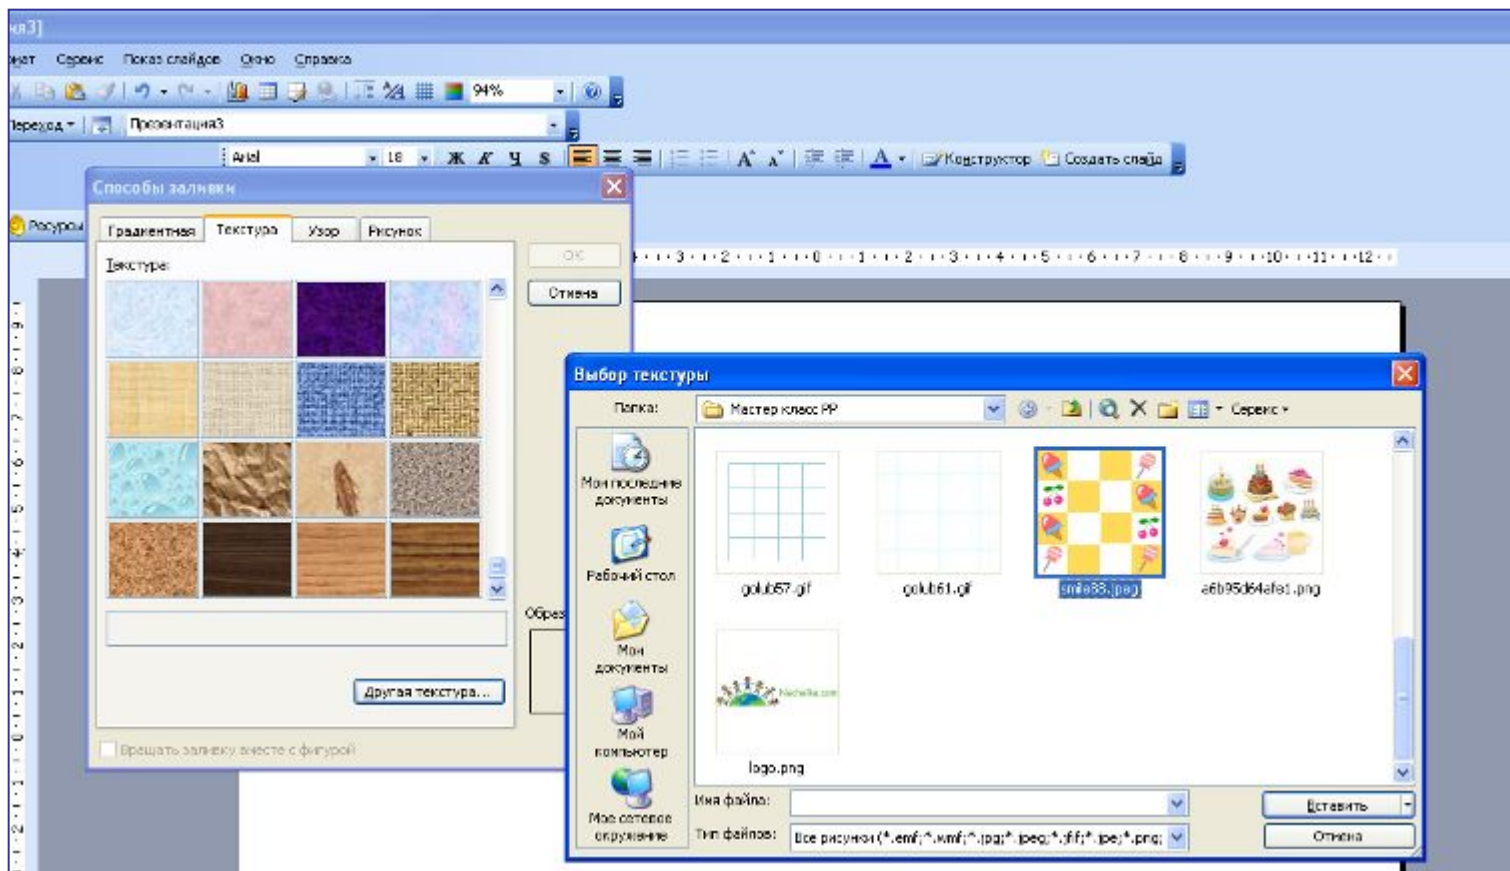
ия3]

мат Сервис Показ слайдов Окно Справка

94%

Переход Презентация3

Arial 18 Ж К Ч S A A Конструктор Создать слайд

Способы заливки

Ресурсы

Градиентная Текстура Узор Рисунок

Текстура:

ОК

Отмена

Образец

Другая текстура...

Вращать заливку вместе с фигурой

·3·2·1·0·1·2·3·4·5·6·7·8·9·10·11·12·

Выбор текстуры

Папка: Мастер класс PP

Сервис

Мои последние документы

Рабочий стол

Мои документы

Мой компьютер

Мое сетевое окружение

golub57.gif

golub61.gif

smile88.jpeg

a6b95d64afe1.png

logo.png

Имя файла:

Тип файлов: Все рисунки (*.emf;*.wmf;*.jpg;*.jpeg;*.jfif;*.jpe;*.png;

Вставить

Отмена